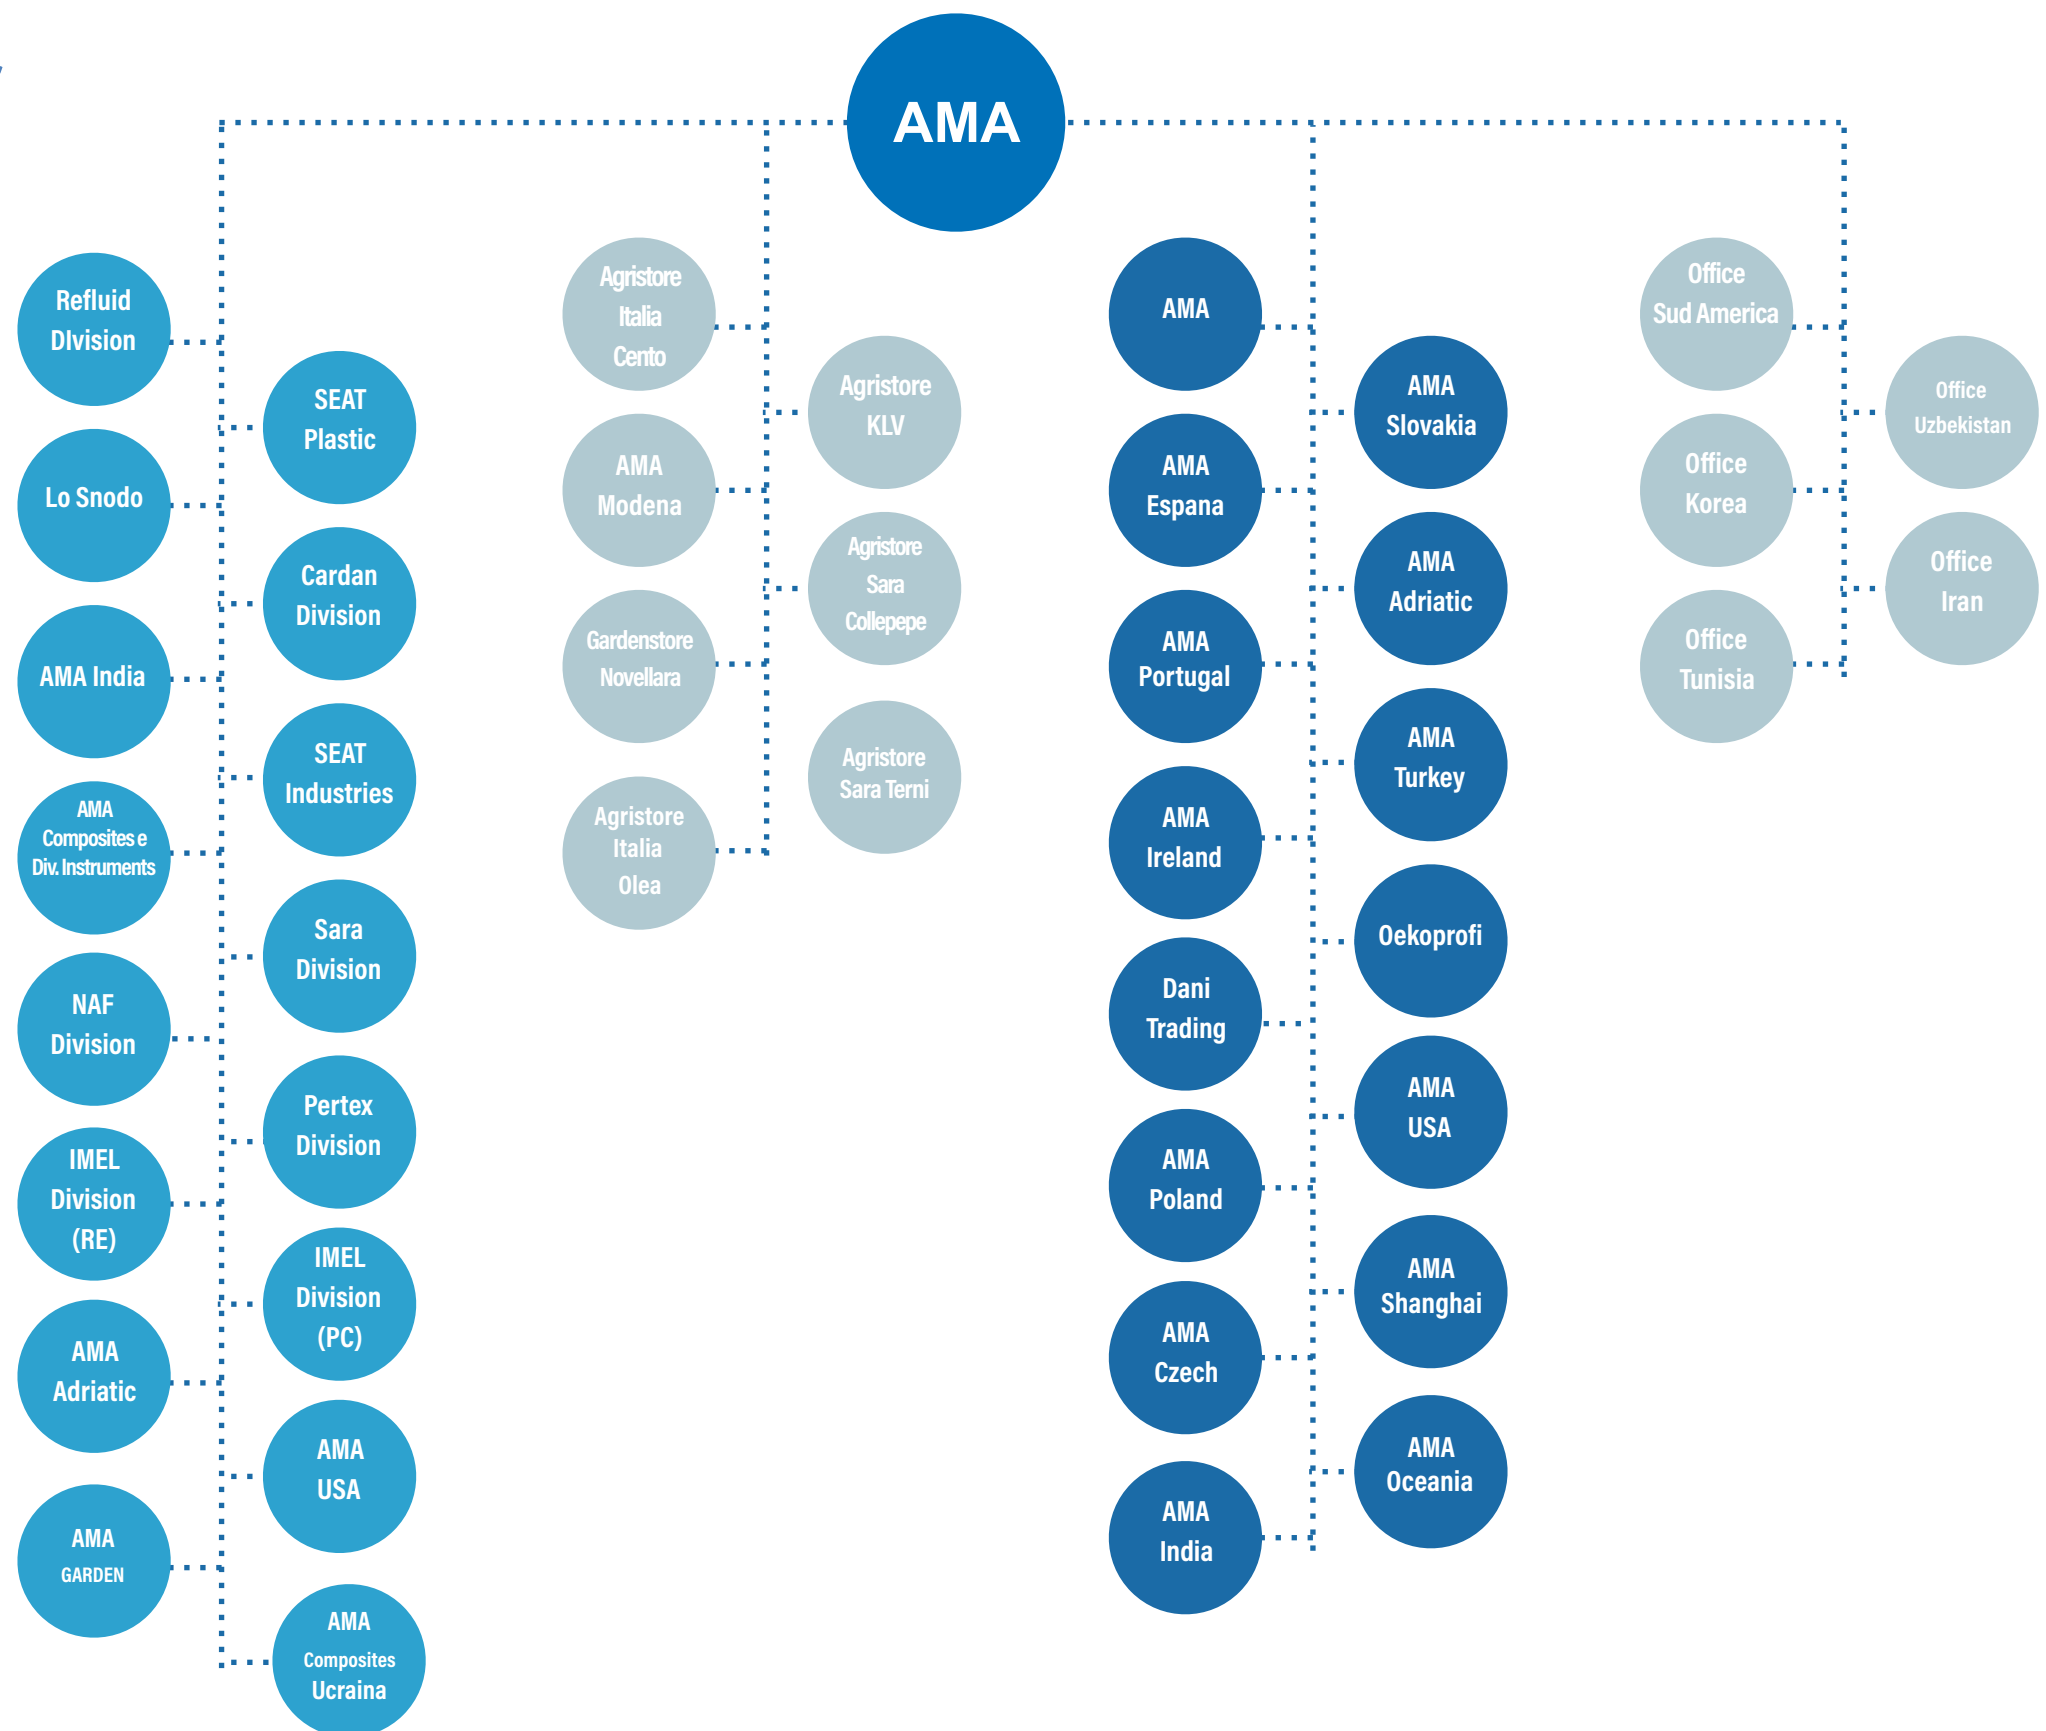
AMA

Refluid DIvision

SEAT Plastic

Lo Snodo

Cardan Division

AMA India

SEAT Industries

AMA Composites e Div. Instruments

Sara Division

NAF Division

Pertex Division

IMEL Division (RE)

IMEL Division (PC)

AMA Adriatic

AMA USA

AMA GARDEN

AMA Composites Ucraina

Agristore Italia Cento

Agristore KLV

AMA Modena

Agristore Sara Collepepe

Gardenstore Novellara

Agristore Sara Terni

Agristore Italia Olea

AMA

AMA Slovakia

AMA Espana

AMA Adriatic

AMA Portugal

AMA Turkey

AMA Ireland

Oekoprofi

Dani Trading

AMA USA

AMA Poland

AMA Shanghai

AMA Czech

AMA Oceania

AMA India

Office Sud America

Office Uzbekistan

Office Korea

Office Iran

Office Tunisia